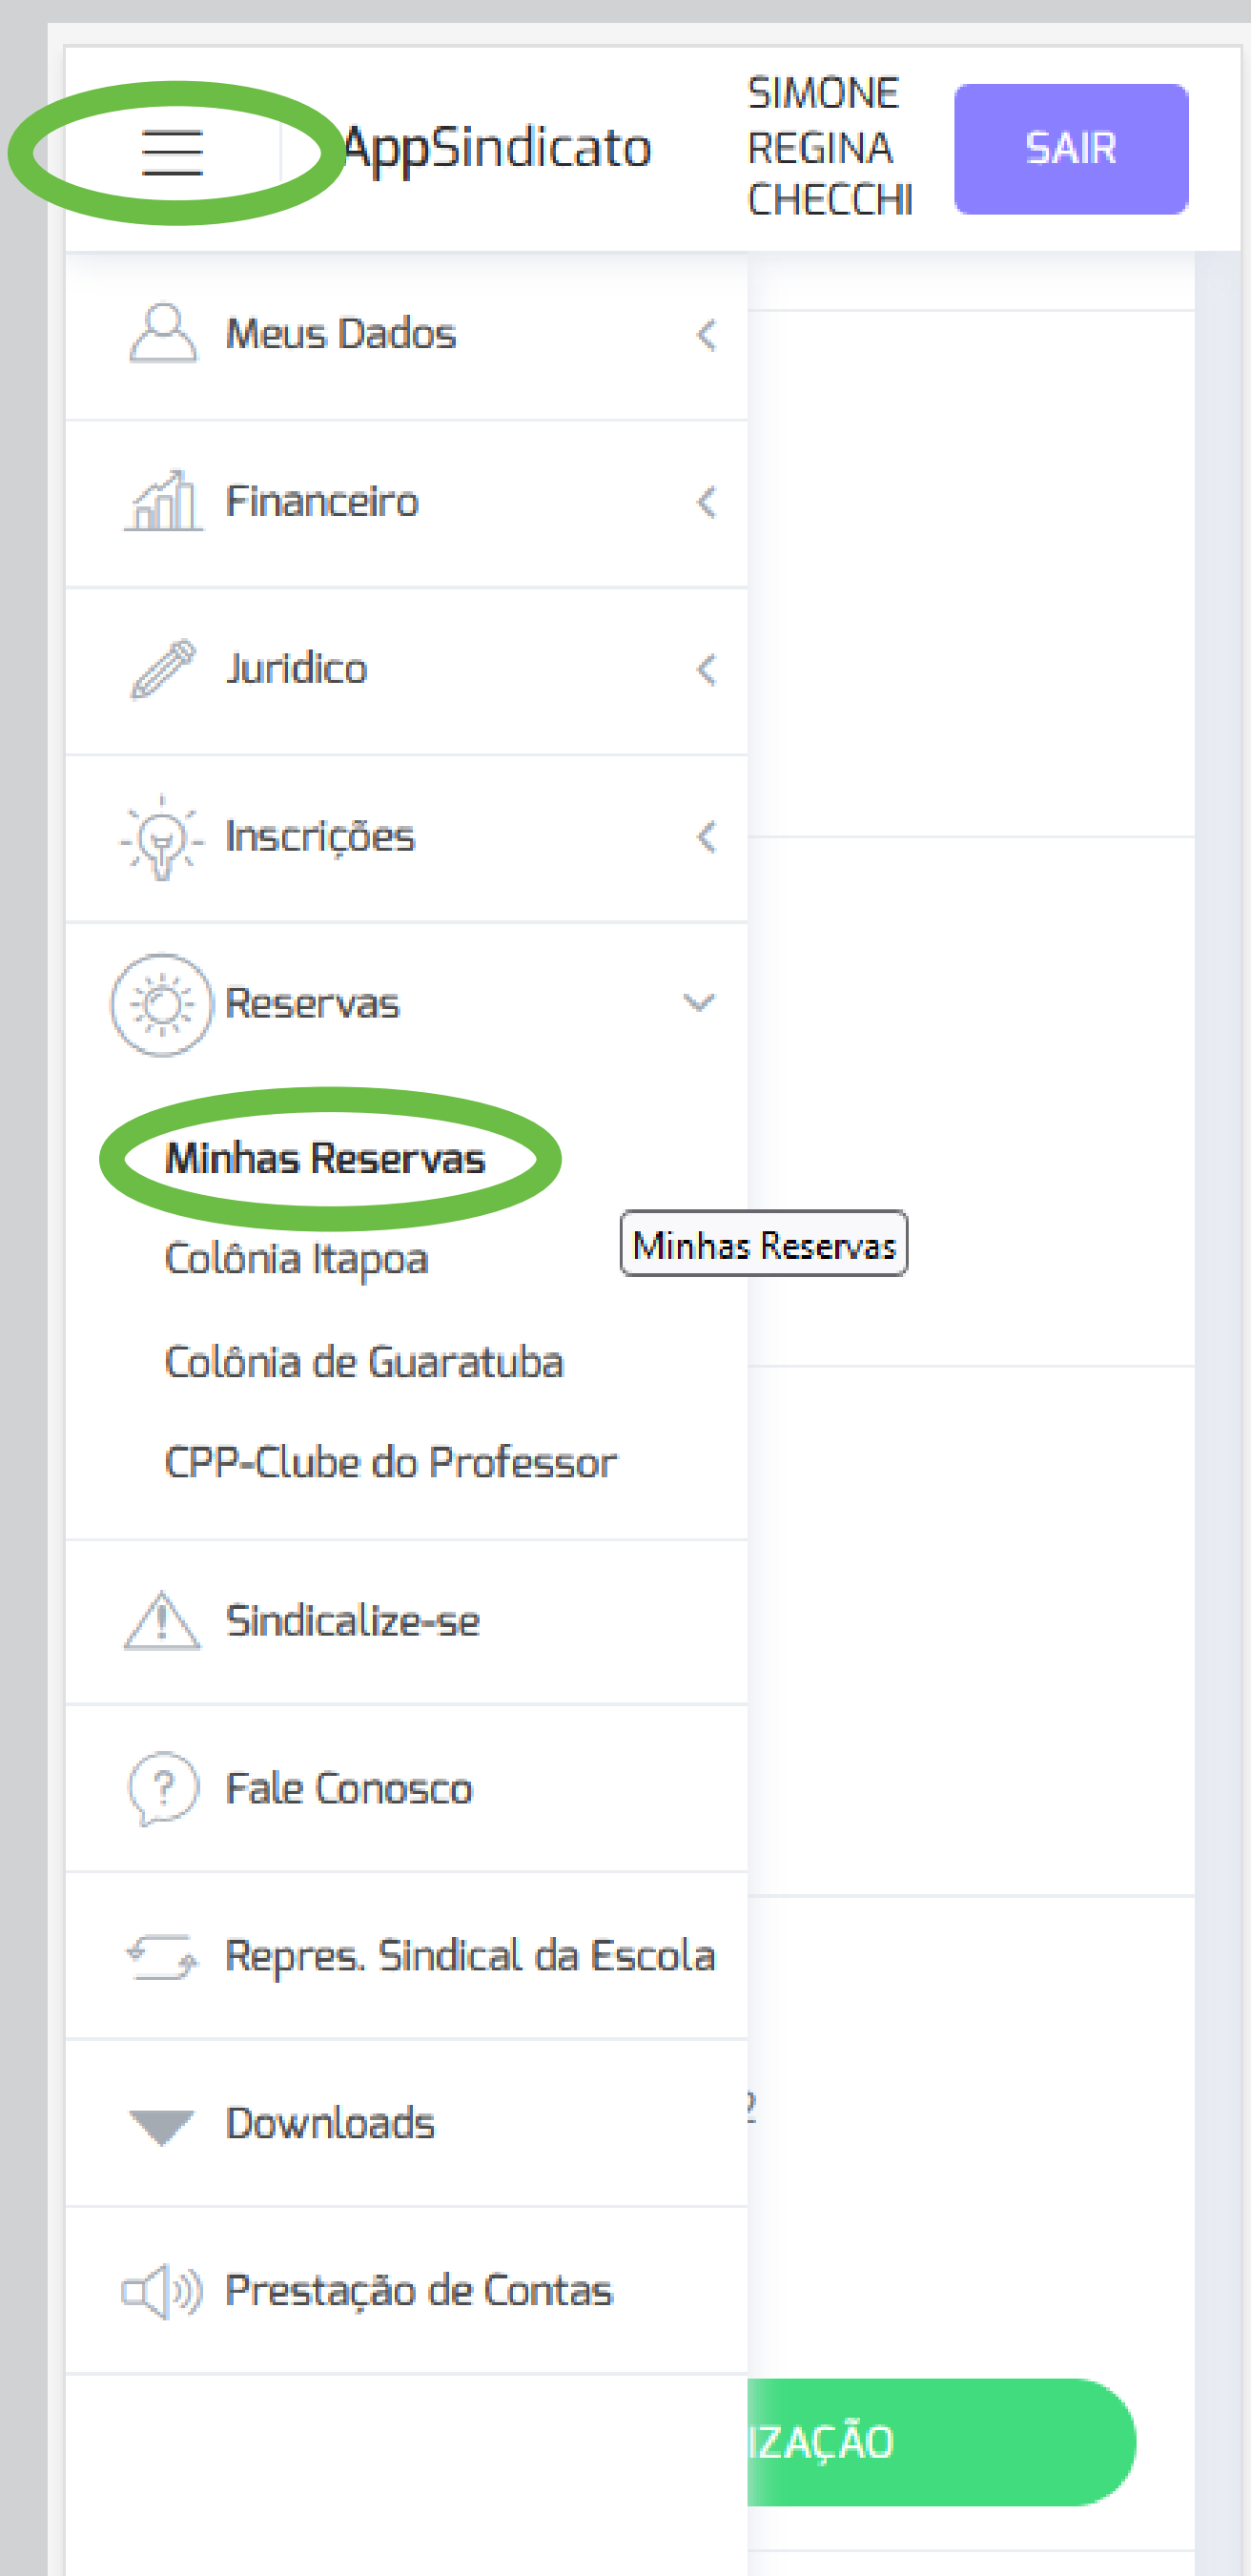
AppSindicato

SIMONE REGINA CHECCHI

SAIR

Meus Dados

Financeiro

Juridico

Inscrições

Reservas

Minhas Reservas

Colônia Itapoa

Minhas Reservas

Colônia de Guaratuba

CPP-Clube do Professor

Sindicalize-se

Fale Conosco

Repres. Sindical da Escola

Downloads

Prestação de Contas

IZAÇÃO